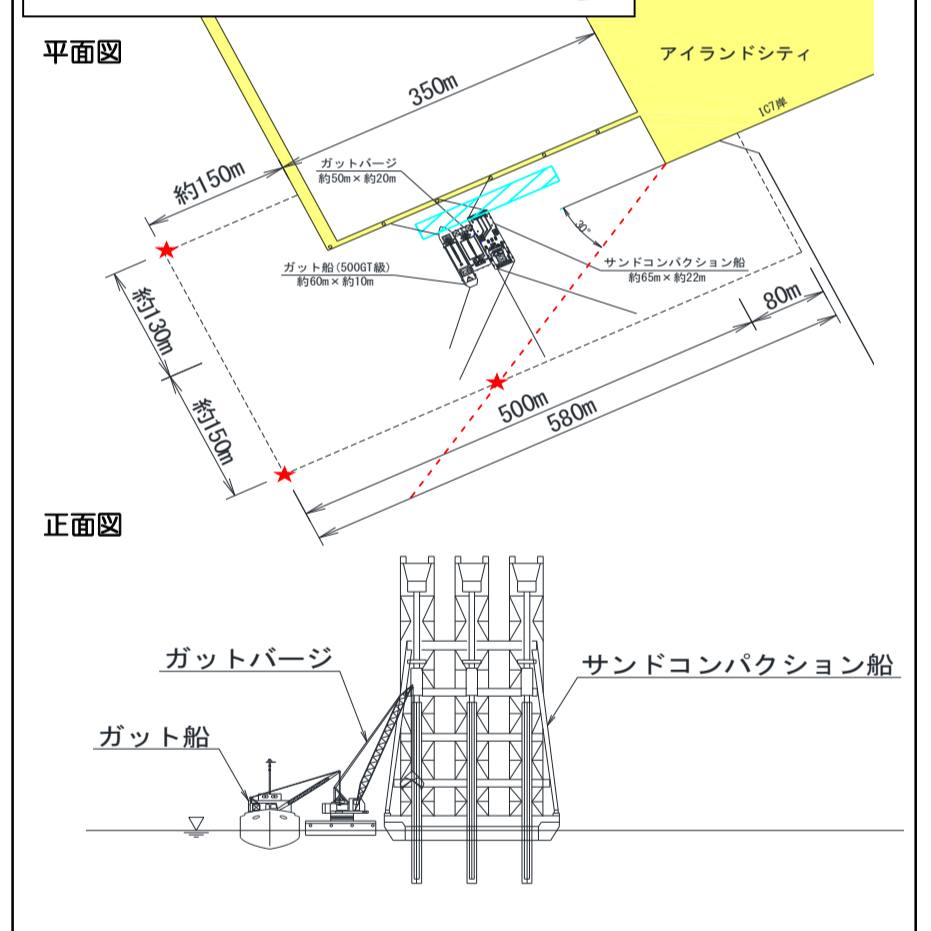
平面図

アイランドシティ

350m

IC7岸

約150m

ガットバージ
約50m×約20m

30°

サンドコンパクション船
約65m×約22m

ガット船（500GT級）
約60m×約10m

約130m

80m

約150m

500m

580m

正面図

ガットバージ

サンドコンパクション船

ガット船